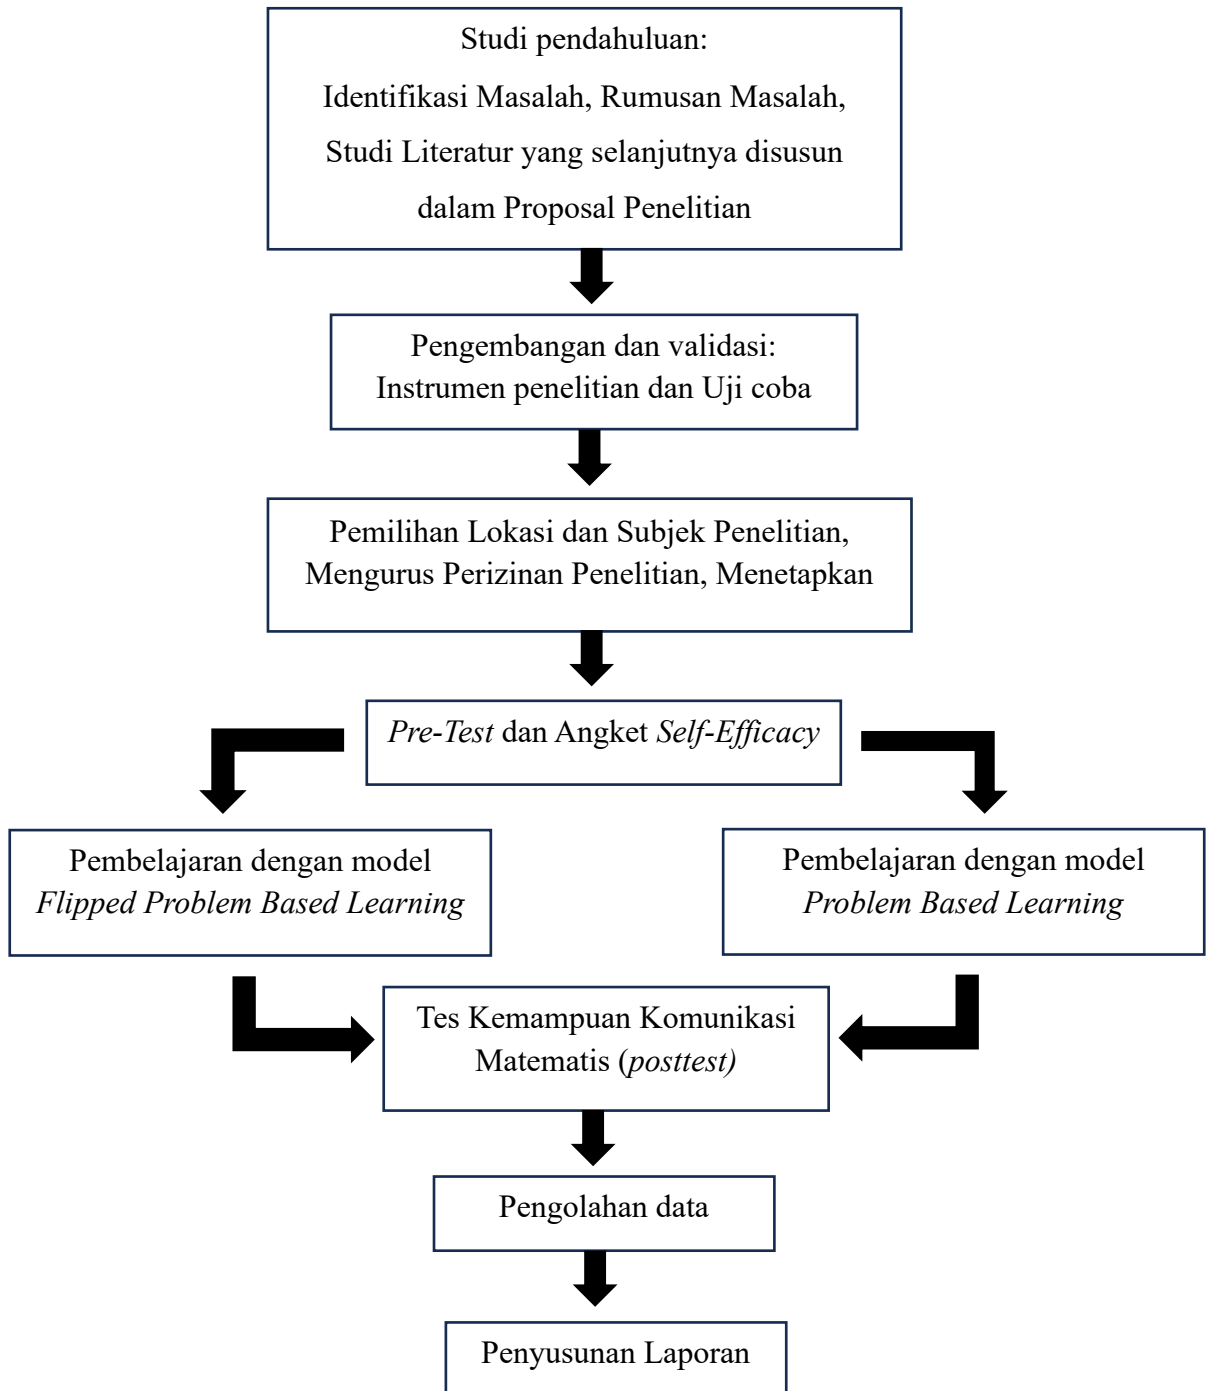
Studi pendahuluan:
Identifikasi Masalah, Rumusan Masalah, Studi Literatur yang selanjutnya disusun dalam Proposal Penelitian

Pengembangan dan validasi:
Instrumen penelitian dan Uji coba

Pemilihan Lokasi dan Subjek Penelitian, Mengurus Perizinan Penelitian, Menetapkan

*Pre-Test* dan Angket *Self-Efficacy*

Pembelajaran dengan model *Flipped Problem Based Learning*

Pembelajaran dengan model *Problem Based Learning*

Tes Kemampuan Komunikasi Matematis (*posttest)*

Pengolahan data

Penyusunan Laporan